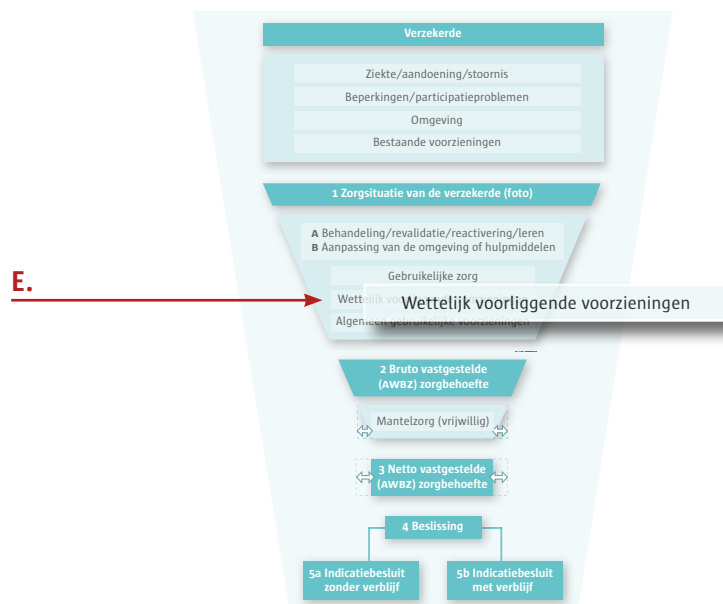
Verzekerde

Ziekte/aandoening/stoornis
Beperkingen/participatieproblemen
Omgeving
Bestaande voorzieningen

1 Zorgsituatie van de verzekerde (foto)

A Behandeling/revalidatie/reactivering/leren
B Aanpassing van de omgeving of hulpmiddelen

E.

Gebruikelijke zorg
Wettelijk vo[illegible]
Wettelijk voorliggende voorzieningen
Algemeen gebruikelijke voorzieningen

2 Bruto vastgestelde (AWBZ) zorgbehoefte

Mantelzorg (vrijwillig)

3 Netto vastgestelde (AWBZ) zorgbehoefte

4 Beslissing

5a Indicatiebesluit zonder verblijf

5b Indicatiebesluit met verblijf